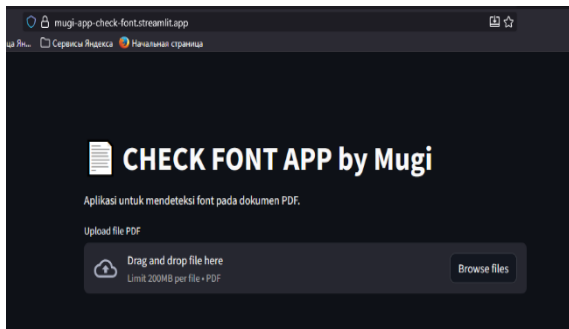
mugi-app-check-font.streamlit.app

ца Ян... Сервисы Яндекса Начальная страница

CHECK FONT APP by Mugi

Aplikasi untuk mendeteksi font pada dokumen PDF.

Upload file PDF

Drag and drop file here
Limit 200MB per file • PDF

Browse files